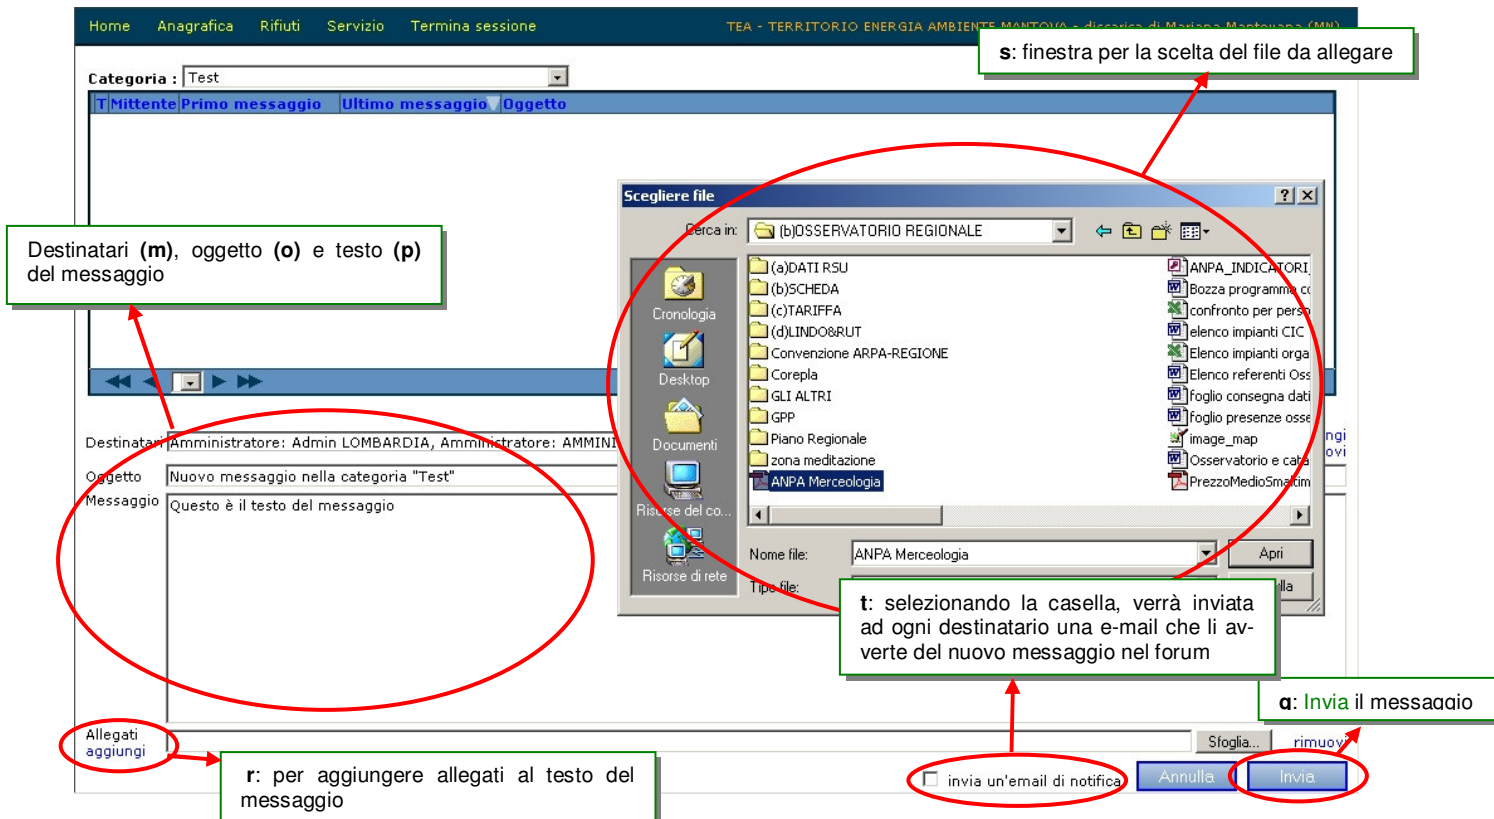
Home Anagrafica Rifiuti Servizio Termina sessione

TEA - TERRITORIO ENERGIA AMBIENTE MANTOVA - discarica di Mariana Mantovana (MN)

**s**: finestra per la scelta del file da allegare

Categoria : Test

T Mittente Primo messaggio Ultimo messaggio Oggetto

Destinatari **(m)**, oggetto **(o)** e testo **(p)** del messaggio

Scegliere file

Cerca in: (b)OSSERVATORIO REGIONALE

Cronologia
Desktop
Documenti
Risorse del co...
Risorse di rete

(a)DATI RSU
(b)SCHEDA
(c)TARIFFA
(d)LINDO&RUT
Convenzione ARPA-REGIONE
Corepla
GLI ALTRI
GPP
Piano Regionale
zona meditazione
ANPA Merceologia

ANPA_INDICATORI
Bozza programma co
confronto per pers
elenco impianti CIC
Elenco impianti orga
Elenco referenti Oss
foglio consegna dati
foglio presenze osse
image_map
Osservatorio e cata
PrezzoMedioSmaltim

Nome file: ANPA Merceologia
Apri
Tipo file:
lla

Destinatari Amministratore: Admin LOMBARDIA, Amministratore: AMMINI
ngi
ovi

Oggetto Nuovo messaggio nella categoria "Test"

Messaggio Questo è il testo del messaggio

**t**: selezionando la casella, verrà inviata ad ogni destinatario una e-mail che li avverte del nuovo messaggio nel forum

**q**: Invia il messaggio

Allegati
aggiungi

Sfoglia...
rimuovi

**r**: per aggiungere allegati al testo del messaggio

invia un'email di notifica
Annulla
Invia